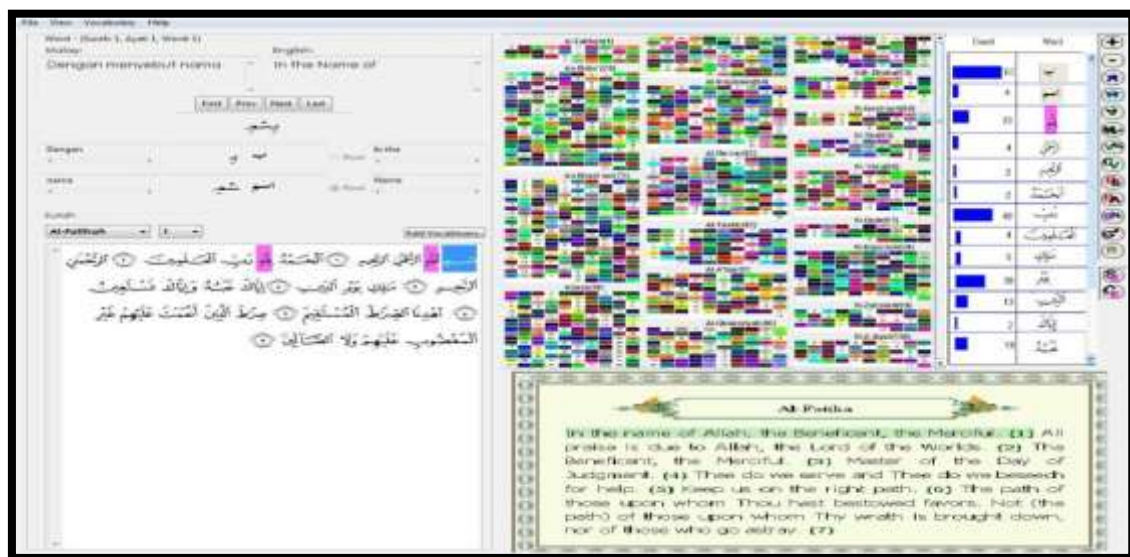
File View Vocabulary Help

Word - (Surah 1, Ayat 1, Word 1)

Malay:

Dengan menyebut nama

English:

In the Name of

First | Prev | Next | Last

بِسْمِ

Dengan

بِ

In the

nama

اسم

Name

Surah

Al-Fatihah

1

Add Vocabulary

بِسْمِ ٱللَّهِ ٱلرَّحْمَٰنِ ٱلرَّحِيمِ ۝ ٱلْحَمْدُ لِلَّهِ رَبِّ ٱلْعَٰلَمِينَ ۝ ٱلرَّحْمَٰنِ ٱلرَّحِيمِ ۝ مَٰلِكِ يَوْمِ ٱلدِّينِ ۝ إِيَّاكَ نَعْبُدُ وَإِيَّاكَ نَسْتَعِينُ ۝ ٱهْدِنَا ٱلصِّرَٰطَ ٱلْمُسْتَقِيمَ ۝ صِرَٰطَ ٱلَّذِينَ أَنْعَمْتَ عَلَيْهِمْ غَيْرِ ٱلْمَغْضُوبِ عَلَيْهِمْ وَلَا ٱلضَّآلِّينَ ۝

Count | Word
---|---
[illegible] | بِ
4 | اسم
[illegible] | اللَّه
4 | الرَّحْمَٰن
2 | الرَّحِيم
2 | الْحَمْد
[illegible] | رَبّ
4 | الْعَالَمِين
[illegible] | مَالِك
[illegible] | يَوْم
13 | الدِّين
2 | إِيَّاكَ
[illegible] | نَعْبُدُ

Al Fatiha

In the name of Allah, the Beneficent, the Merciful. (1) All praise is due to Allah, the Lord of the Worlds. (2) The Beneficent, the Merciful. (3) Master of the Day of Judgment. (4) Thee do we serve and Thee do we beseech for help. (5) Keep us on the right path. (6) The path of those upon whom Thou hast bestowed favors. Not (the path) of those upon whom Thy wrath is brought down, nor of those who go astray. (7)